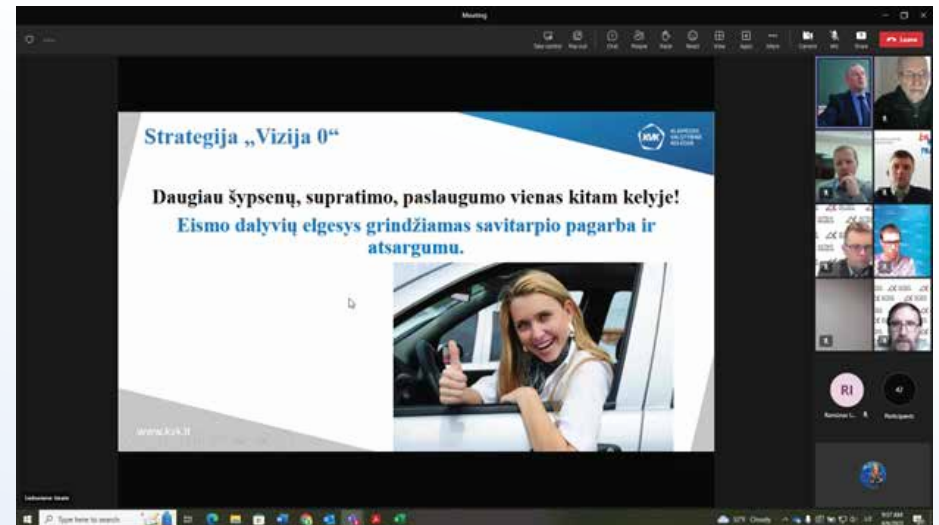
Meeting

Take control Pop out Chat People Raise React View Apps More Camera Mic Share Leave

Strategija „Vizija 0“

KVK

Daugiau šypsenų, supratimo, paslaugumo vienas kitam kelyje!

Eismo dalyvių elgesys grindžiamas savitarpio pagarba ir atsargumu.

www.kvk.lt

RI

47

Participants

Type here to search

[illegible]